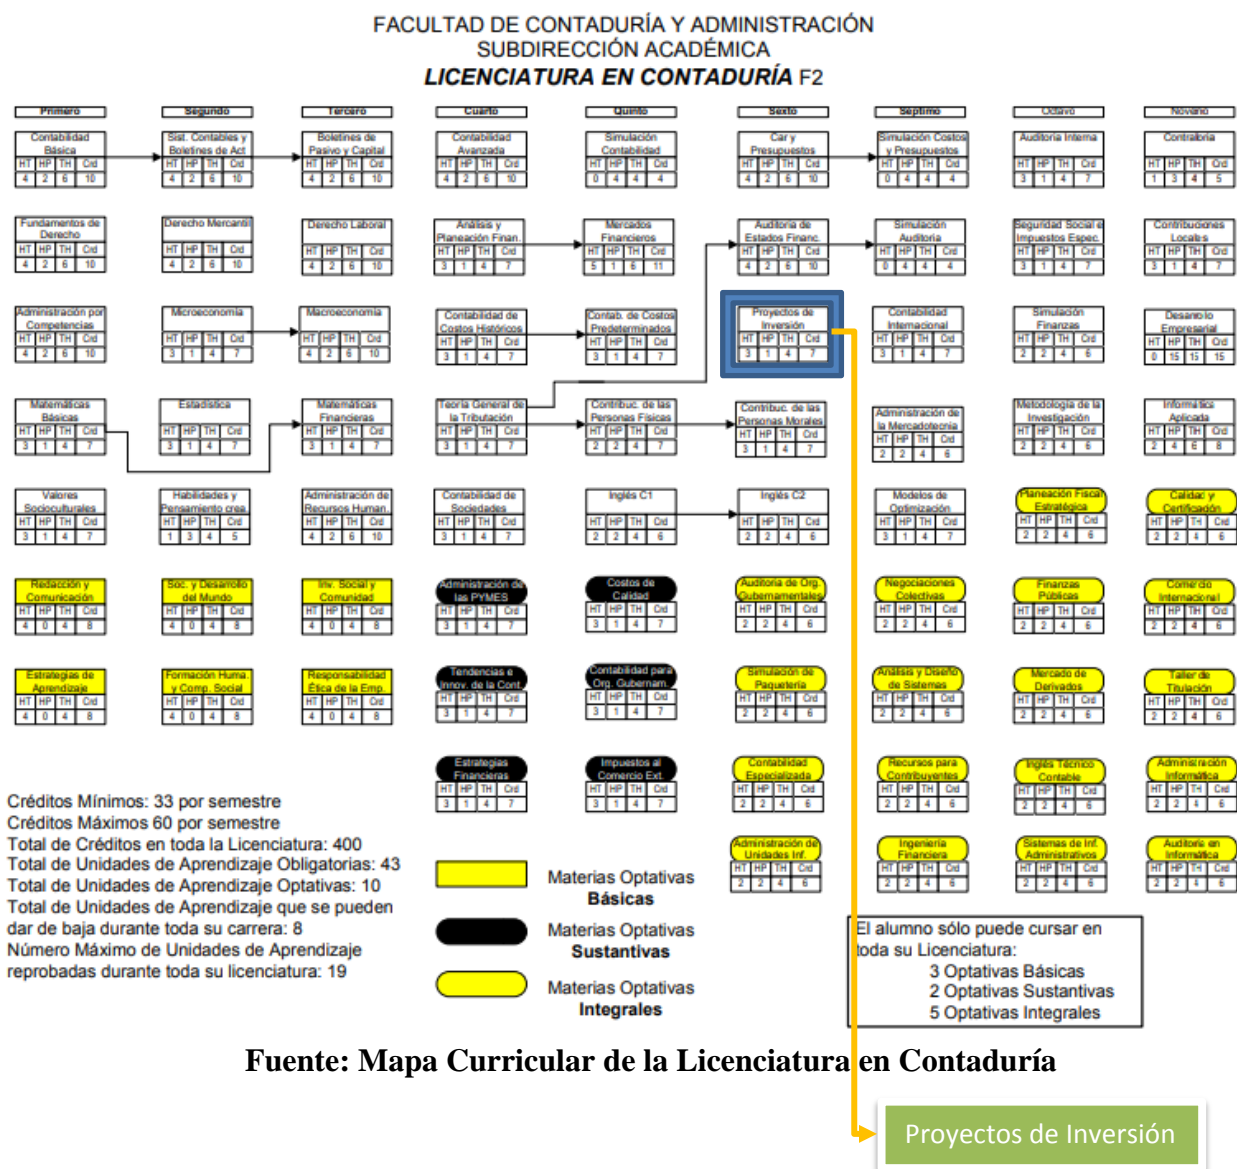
FACULTAD DE CONTADURÍA Y ADMINISTRACIÓN
SUBDIRECCIÓN ACADÉMICA
LICENCIATURA EN CONTADURÍA F2

Primero
Contabilidad Básica
HT HP TH Crd
4 2 6 10
Fundamentos de Derecho
HT HP TH Crd
4 2 6 10
Administración por Competencias
HT HP TH Crd
4 2 6 10
Matemáticas Básicas
HT HP TH Crd
3 1 4 7
Valores Socioculturales
HT HP TH Crd
3 1 4 7
Redacción y Comunicación
HT HP TH Crd
4 0 4 8
Estrategias de Aprendizaje
HT HP TH Crd
4 0 4 8

Segundo
Sist. Contables y Boletines de Act
HT HP TH Crd
4 2 6 10
Derecho Mercantil
HT HP TH Crd
4 2 6 10
Microeconomía
HT HP TH Crd
3 1 4 7
Estadística
HT HP TH Crd
3 1 4 7
Habilidades y Pensamiento crea.
HT HP TH Crd
1 3 4 5
Soc. y Desarrollo del Mundo
HT HP TH Crd
4 0 4 8
Formación Huma. y Comp. Social
HT HP TH Crd
4 0 4 8

Tercero
Boletines de Pasivo y Capital
HT HP TH Crd
4 2 6 10
Derecho Laboral
HT HP TH Crd
4 2 6 10
Macroeconomía
HT HP TH Crd
4 2 6 10
Matemáticas Financieras
HT HP TH Crd
3 1 4 7
Administración de Recursos Human.
HT HP TH Crd
4 2 6 10
Inv. Social y Comunidad
HT HP TH Crd
4 0 4 8
Responsabilidad Ética de la Emp.
HT HP TH Crd
4 0 4 8

Cuarto
Contabilidad Avanzada
HT HP TH Crd
4 2 6 10
Análisis y Planeación Finan.
HT HP TH Crd
3 1 4 7
Contabilidad de Costos Históricos
HT HP TH Crd
3 1 4 7
Teoría General de la Tributación
HT HP TH Crd
3 1 4 7
Contabilidad de Sociedades
HT HP TH Crd
3 1 4 7
Administración de las PYMES
HT HP TH Crd
3 1 4 7
Tendencias e Innov. de la Cont.
HT HP TH Crd
3 1 4 7
Estrategias Financieras
HT HP TH Crd
3 1 4 7

Quinto
Simulación Contabilidad
HT HP TH Crd
0 4 4 4
Mercados Financieros
HT HP TH Crd
5 1 6 11
Contab. de Costos Predeterminados
HT HP TH Crd
3 1 4 7
Contribuc. de las Personas Físicas
HT HP TH Crd
2 2 4 6
Inglés C1
HT HP TH Crd
2 2 4 6
Costos de Calidad
HT HP TH Crd
3 1 4 7
Contabilidad para Org. Gubernam.
HT HP TH Crd
3 1 4 7
Impuestos al Comercio Ext.
HT HP TH Crd
3 1 4 7

Sexto
Car y Presupuestos
HT HP TH Crd
4 2 6 10
Auditoría de Estados Financ.
HT HP TH Crd
4 2 6 10
Proyectos de Inversión
HT HP TH Crd
3 1 4 7
Contribuc. de las Personas Morales
HT HP TH Crd
3 1 4 7
Inglés C2
HT HP TH Crd
2 2 4 6
Auditoría de Org. Gubernamentales
HT HP TH Crd
2 2 4 6
Simulación de Paquetería
HT HP TH Crd
2 2 4 6
Contabilidad Especializada
HT HP TH Crd
2 2 4 6
Administración de Unidades Inf.
HT HP TH Crd
2 2 4 6

Septimo
Simulación Costos y Presupuestos
HT HP TH Crd
0 4 4 4
Simulación Auditoría
HT HP TH Crd
0 4 4 4
Contabilidad Internacional
HT HP TH Crd
3 1 4 7
Administración de la Mercadotecnia
HT HP TH Crd
2 2 4 6
Modelos de Optimización
HT HP TH Crd
3 1 4 7
Negociaciones Colectivas
HT HP TH Crd
2 2 4 6
Análisis y Diseño de Sistemas
HT HP TH Crd
2 2 4 6
Recursos para Contribuyentes
HT HP TH Crd
2 2 4 6
Ingeniería Financiera
HT HP TH Crd
2 2 4 6

Octavo
Auditoría Interna
HT HP TH Crd
3 1 4 7
Seguridad Social e Impuestos Espec.
HT HP TH Crd
3 1 4 7
Simulación Finanzas
HT HP TH Crd
2 2 4 6
Metodología de la Investigación
HT HP TH Crd
2 2 4 6
Planeación Fiscal Estratégica
HT HP TH Crd
2 2 4 6
Finanzas Públicas
HT HP TH Crd
2 2 4 6
Mercado de Derivados
HT HP TH Crd
2 2 4 6
Inglés Técnico Contable
HT HP TH Crd
2 2 4 6
Sistemas de Inf. Administrativos
HT HP TH Crd
2 2 4 6

Noveno
Contraloría
HT HP TH Crd
1 3 4 5
Contribuciones Locales
HT HP TH Crd
3 1 4 7
Desarrollo Empresarial
HT HP TH Crd
0 15 15 15
Informática Aplicada
HT HP TH Crd
2 4 6 8
Calidad y Certificación
HT HP TH Crd
2 2 4 6
Comercio Internacional
HT HP TH Crd
2 2 4 6
Taller de Titulación
HT HP TH Crd
2 2 4 6
Administración Informática
HT HP TH Crd
2 2 4 6
Auditoría en Informática
HT HP TH Crd
2 2 4 6

Créditos Mínimos: 33 por semestre
Créditos Máximos 60 por semestre
Total de Créditos en toda la Licenciatura: 400
Total de Unidades de Aprendizaje Obligatorias: 43
Total de Unidades de Aprendizaje Optativas: 10
Total de Unidades de Aprendizaje que se pueden dar de baja durante toda su carrera: 8
Número Máximo de Unidades de Aprendizaje reprobadas durante toda su licenciatura: 19

Materias Optativas Básicas
Materias Optativas Sustantivas
Materias Optativas Integrales

El alumno sólo puede cursar en toda su Licenciatura:
3 Optativas Básicas
2 Optativas Sustantivas
5 Optativas Integrales

Fuente: Mapa Curricular de la Licenciatura en Contaduría

Proyectos de Inversión